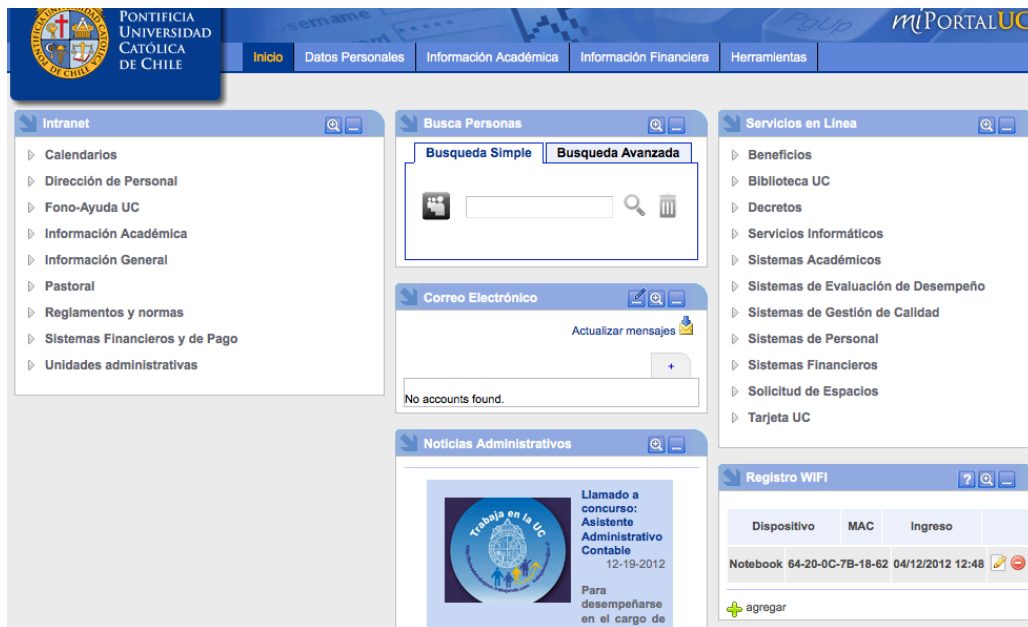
Pontificia Universidad Católica de Chile

miPortalUC

Inicio | Datos Personales | Información Académica | Información Financiera | Herramientas

Intranet
Calendarios
Dirección de Personal
Fono-Ayuda UC
Información Académica
Información General
Pastoral
Reglamentos y normas
Sistemas Financieros y de Pago
Unidades administrativas

Busca Personas
Busqueda Simple | Busqueda Avanzada

Correo Electrónico
Actualizar mensajes
+
No accounts found.

Noticias Administrativos
Trabaja en la UC
Llamado a concurso: Asistente Administrativo Contable
12-19-2012
Para desempeñarse en el cargo de

Servicios en Línea
Beneficios
Biblioteca UC
Decretos
Servicios Informáticos
Sistemas Académicos
Sistemas de Evaluación de Desempeño
Sistemas de Gestión de Calidad
Sistemas de Personal
Sistemas Financieros
Solicitud de Espacios
Tarjeta UC

Registro WIFI
?

| Dispositivo | MAC | Ingreso |
|---|---|---|
| Notebook | 64-20-0C-7B-18-62 | 04/12/2012 12:48 |

agregar